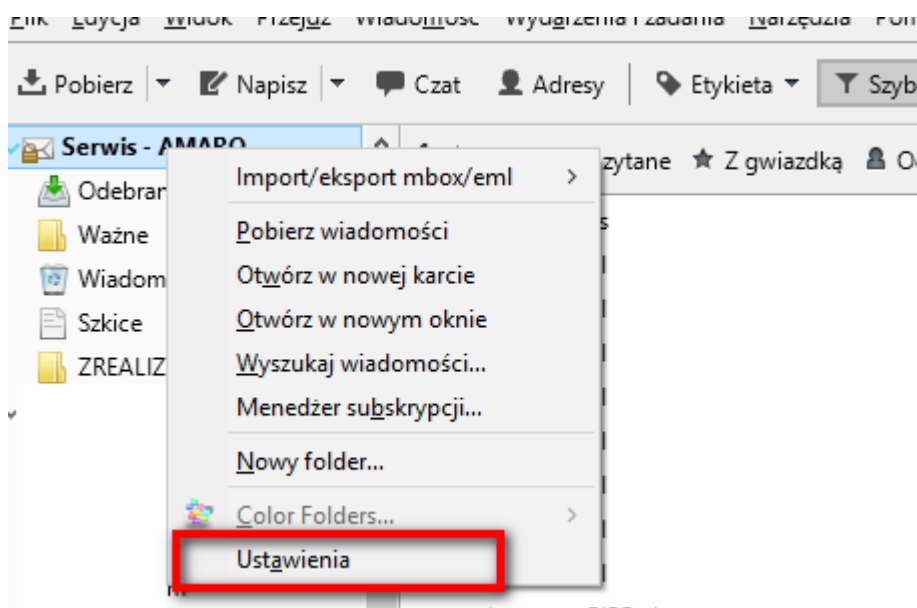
Plik Edycja Widok Przejdź Wiadomość Wydarzenia i zadania Narzędzia Pom

Pobierz ▾ Napisz ▾ Czat Adresy Etykieta ▾ Szyb

Serwis - AMARO

Odebran

Ważne

Wiadom

Szkice

ZREALIZ

zytane Z gwiazdką O

Import/eksport mbox/eml >

Pobierz wiadomości

Otwórz w nowej karcie

Otwórz w nowym oknie

Wyszukaj wiadomości...

Menedżer subskrypcji...

Nowy folder...

Color Folders... >

Ustawienia